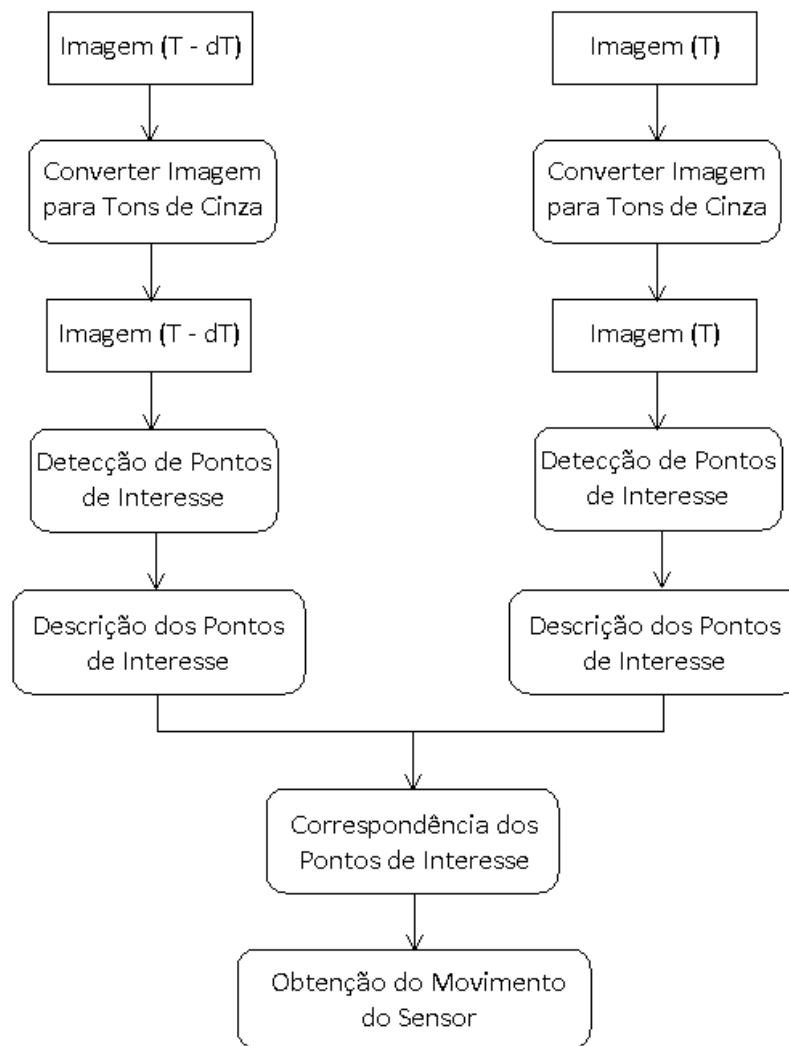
Imagem (T - dT)

Converter Imagem para Tons de Cinza

Imagem (T - dT)

Detecção de Pontos de Interesse

Descrição dos Pontos de Interesse

Imagem (T)

Converter Imagem para Tons de Cinza

Imagem (T)

Detecção de Pontos de Interesse

Descrição dos Pontos de Interesse

Correspondência dos Pontos de Interesse

Obtenção do Movimento do Sensor